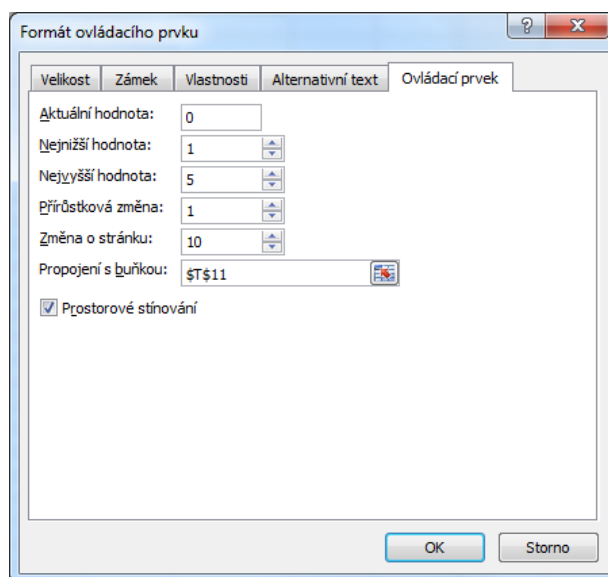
Formát ovládacího prvku

?

Velikost | Zámek | Vlastnosti | Alternativní text | Ovládací prvek

Aktuální hodnota: 0

Nejnižší hodnota: 1

Nejvyšší hodnota: 5

Přírůstková změna: 1

Změna o stránku: 10

Propojení s buňkou: $T$11

Prostorové stínování

OK | Storno